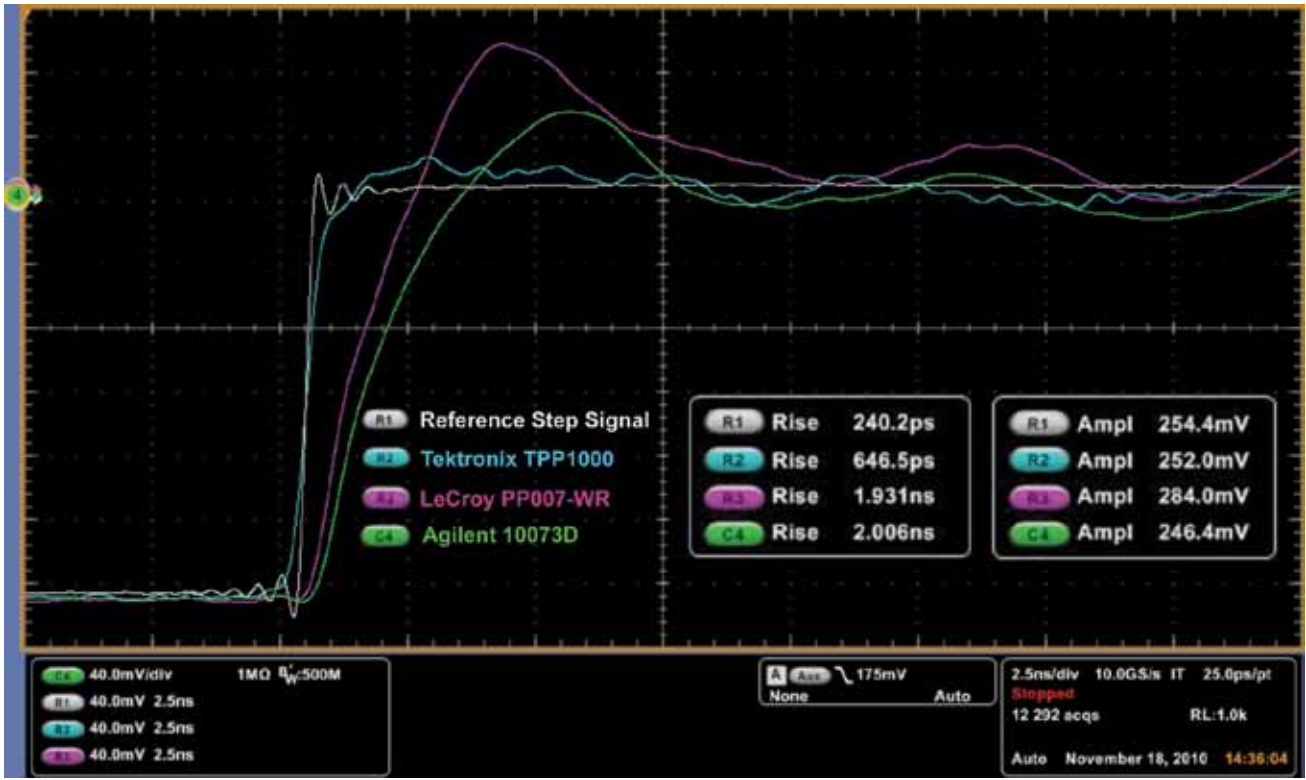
4

R1 Reference Step Signal
R2 Tektronix TPP1000
R3 LeCroy PP007-WR
C4 Agilent 10073D

R1 Rise 240.2ps
R2 Rise 646.5ps
R3 Rise 1.931ns
C4 Rise 2.006ns

R1 Ampl 254.4mV
R2 Ampl 252.0mV
R3 Ampl 284.0mV
C4 Ampl 246.4mV

C4 40.0mV/div 1MΩ $B_W$:500M
R1 40.0mV 2.5ns
R2 40.0mV 2.5ns
R3 40.0mV 2.5ns

A Aux 175mV
None Auto

2.5ns/div 10.0GS/s IT 25.0ps/pt
Stopped
12 292 acqs RL:1.0k
Auto November 18, 2010 14:36:04